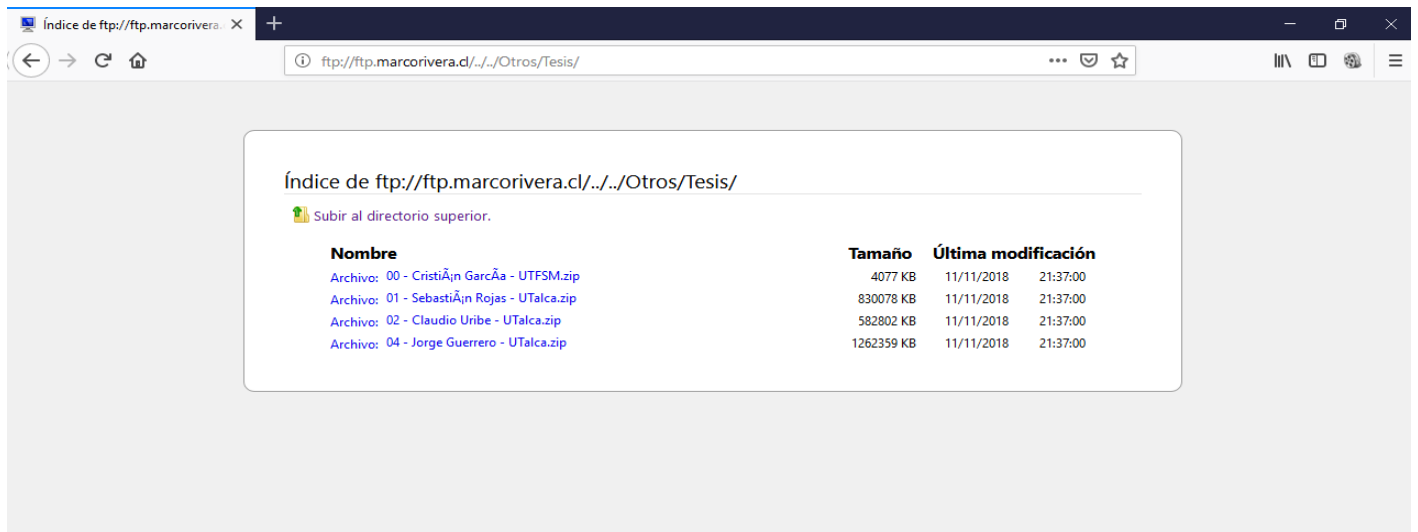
Índice de ftp://ftp.marcorivera.

ftp://ftp.marcorivera.cl/../../Otros/Tesis/

Índice de ftp://ftp.marcorivera.cl/../../Otros/Tesis/

Subir al directorio superior.

| Nombre | Tamaño | Última modificación | |
|---|---|---|---|
| Archivo: 00 - CristiÃ¡n GarcÃa - UTFSM.zip | 4077 KB | 11/11/2018 | 21:37:00 |
| Archivo: 01 - SebastiÃ¡n Rojas - UTalca.zip | 830078 KB | 11/11/2018 | 21:37:00 |
| Archivo: 02 - Claudio Uribe - UTalca.zip | 582802 KB | 11/11/2018 | 21:37:00 |
| Archivo: 04 - Jorge Guerrero - UTalca.zip | 1262359 KB | 11/11/2018 | 21:37:00 |